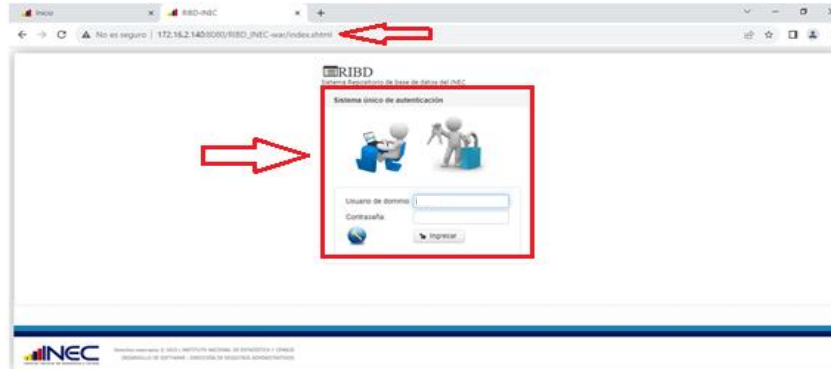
Inicio × RIBD-INEC × +

No es seguro | 172.16.2.140:8080/RIBD_INEC-war/index.xhtml

RIBD
Sistema Repositorio de base de datos del INEC

Sistema único de autenticación

Usuario de dominio
Contraseña
Ingresar

INEC

Derechos reservados © 2022 | INSTITUTO NACIONAL DE ESTADÍSTICA Y CENSOS
DESARROLLO DE SOFTWARE - DIRECCIÓN DE REGISTROS ADMINISTRATIVOS